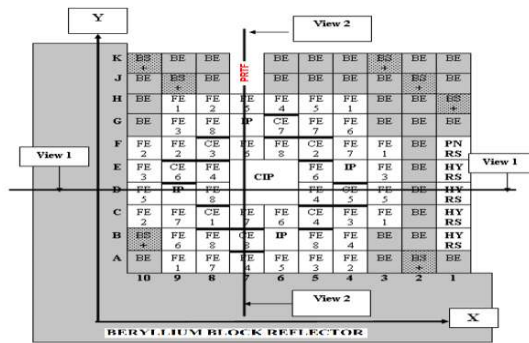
Y

View 2

| | 10 | 9 | 8 | 7 | 6 | 5 | 4 | 3 | 2 | 1 |
|---|---|---|---|---|---|---|---|---|---|---|
| K | BS + | BE | BE | | BE | BE | BE | BS + | BE | BE |
| J | BE | BS + | BE | PRRT | BE | BE | BE | BE | BS + | BE |
| H | BE | FE 1 | FE 2 | FE 5 | FE 4 | FE 5 | FE 1 | BE | BE | BS + |
| G | BE | FE 3 | FE 8 | IP | CE 7 | FE 7 | FE 6 | BE | BE | BE |
| F | FE 2 | FE 2 | CE 3 | FE 6 | FE 8 | CE 2 | FE 7 | FE + | BE | PN RS |
| E | FE 3 | CE 6 | FE 4 | CIP | | FE 6 | IP | FE 3 | BE | HY RS |
| D | FE 5 | IP | FE 8 | | | FE 4 | CE 5 | FE 5 | BE | HY RS |
| C | FE 2 | FE 7 | CE 1 | FE 7 | FE 6 | CE 4 | FE 3 | FE 1 | BE | HY RS |
| B | BS + | FE 6 | FE 8 | CE 3 | IP | FE 8 | FE 4 | BE | BE | HY RS |
| A | BE | FE 1 | FE 7 | FE 4 | FE 5 | FE 3 | FE 2 | BE | BS + | BE |

View 1

View 1

View 2

X

BERYLLIUM BLOCK REFLECTOR